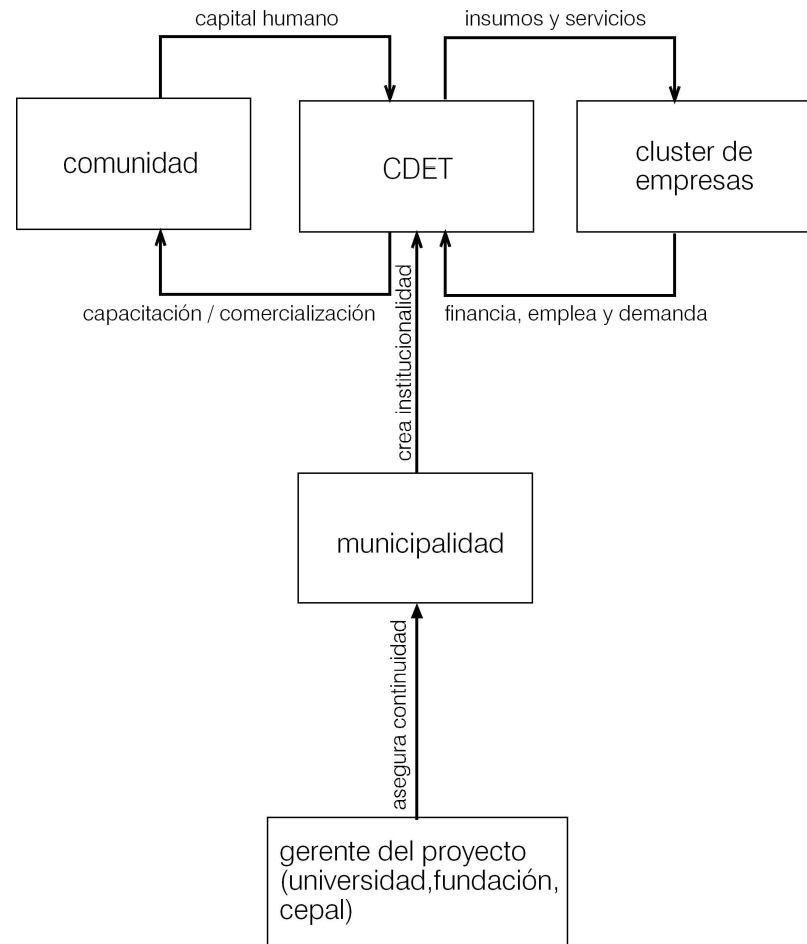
capital humano

insumos y servicios

comunidad

CDET

cluster de empresas

capacitación / comercialización

financia, emplea y demanda

crea institucionalidad

municipalidad

asegura continuidad

gerente del proyecto (universidad,fundación, cepal)